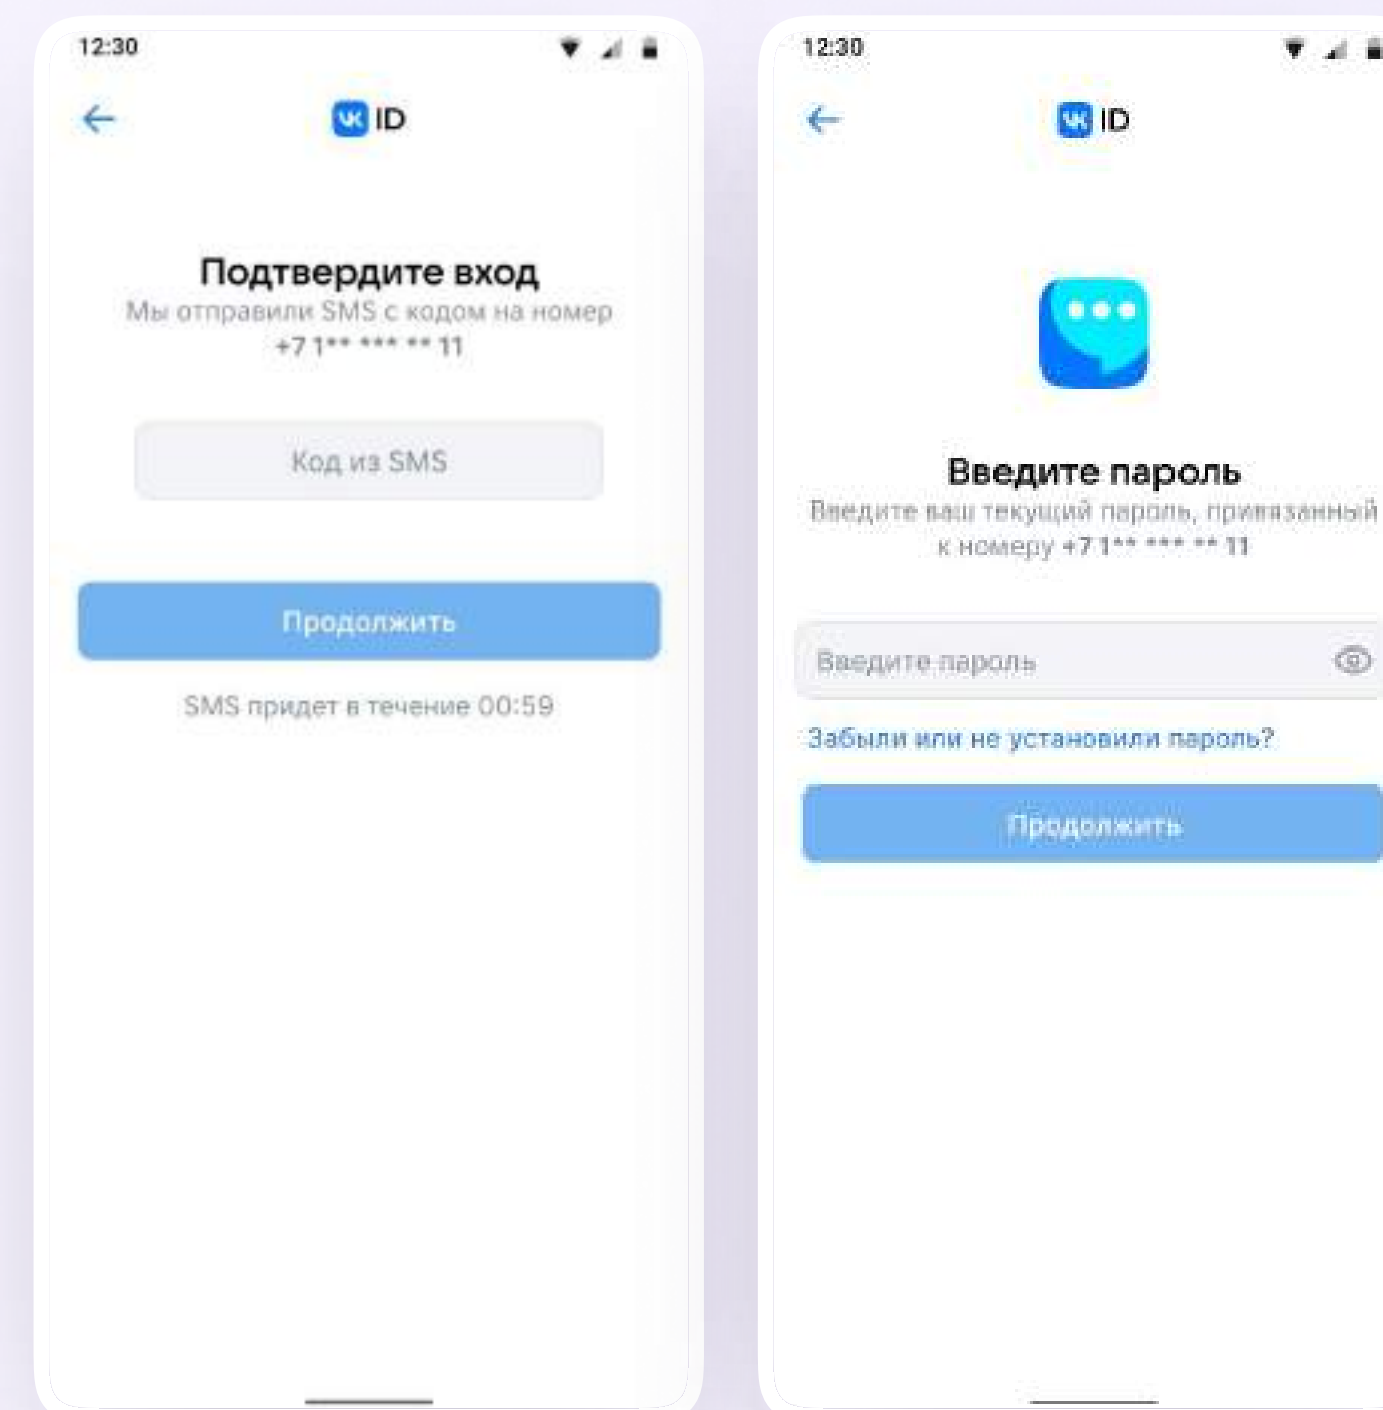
12:30

VK ID

Подтвердите вход

Мы отправили SMS с кодом на номер +7 1** *** ** 11

Код из SMS

Продолжить

SMS придет в течение 00:59

12:30

VK ID

Введите пароль

Введите ваш текущий пароль, привязанный к номеру +7 1** *** ** 11

Введите пароль

Забыли или не установили пароль?

Продолжить